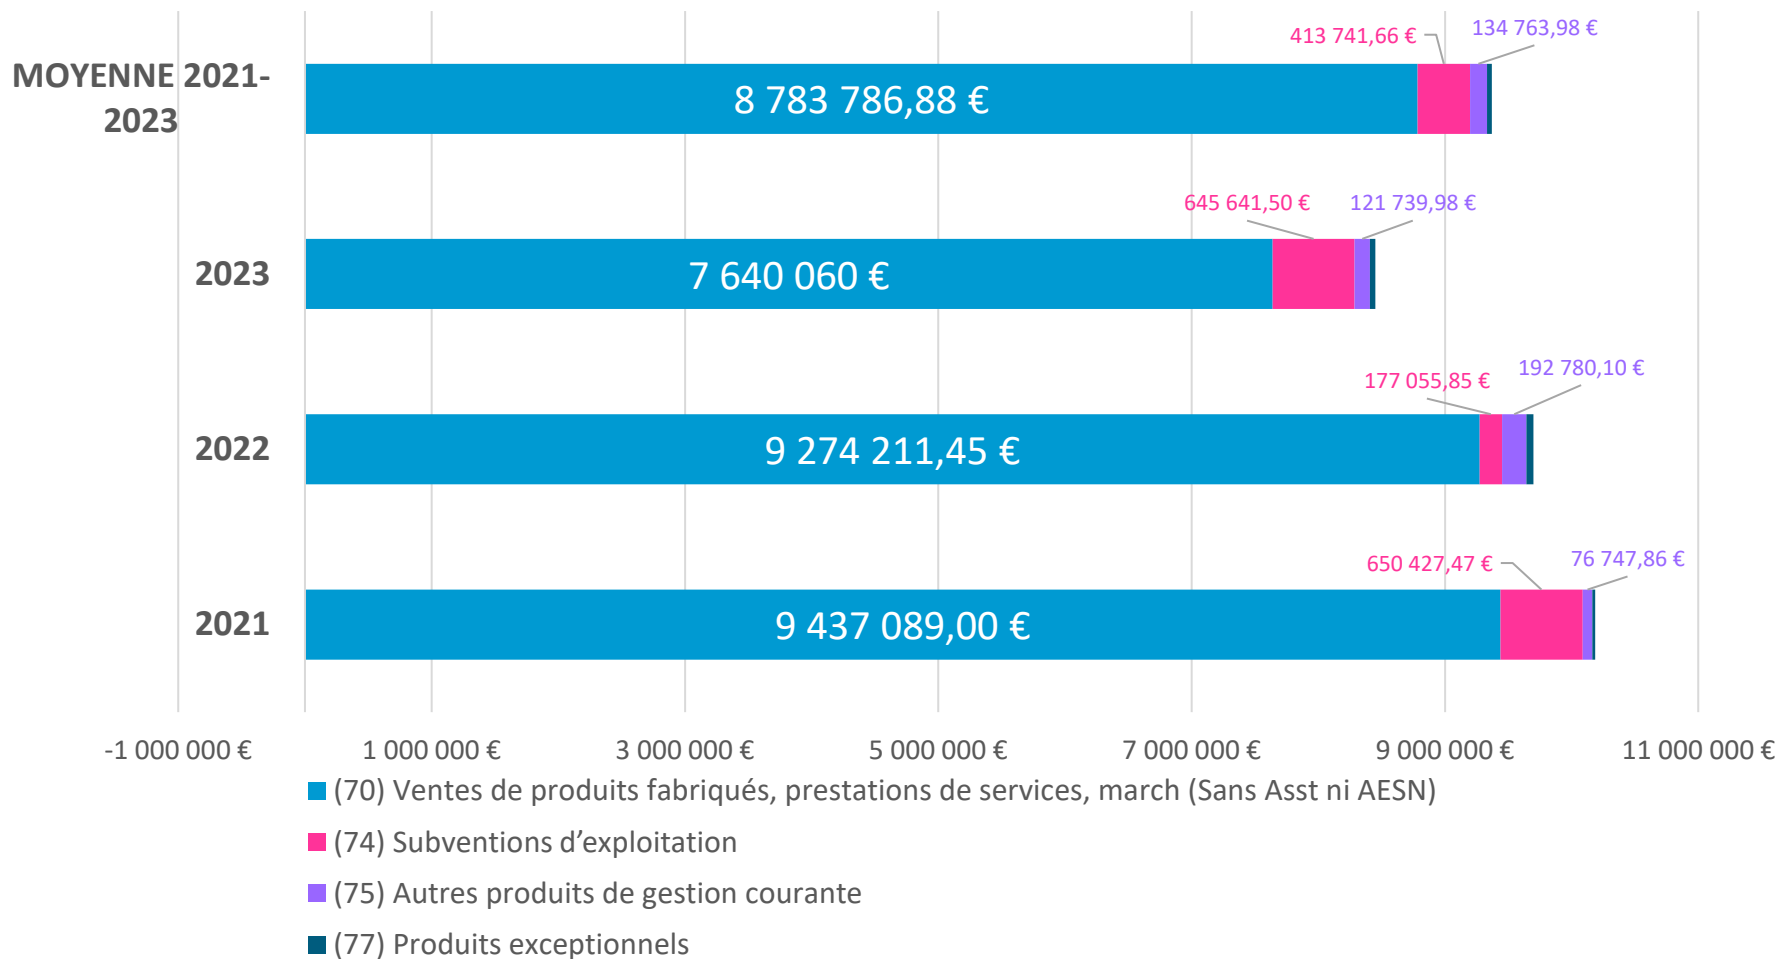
MOYENNE 2021-2023

8 783 786,88 €

413 741,66 €

134 763,98 €

2023

7 640 060 €

645 641,50 €

121 739,98 €

2022

9 274 211,45 €

177 055,85 €

192 780,10 €

2021

9 437 089,00 €

650 427,47 €

76 747,86 €

-1 000 000 €
1 000 000 €
3 000 000 €
5 000 000 €
7 000 000 €
9 000 000 €
11 000 000 €

(70) Ventes de produits fabriqués, prestations de services, march (Sans Asst ni AESN)

(74) Subventions d’exploitation

(75) Autres produits de gestion courante

(77) Produits exceptionnels